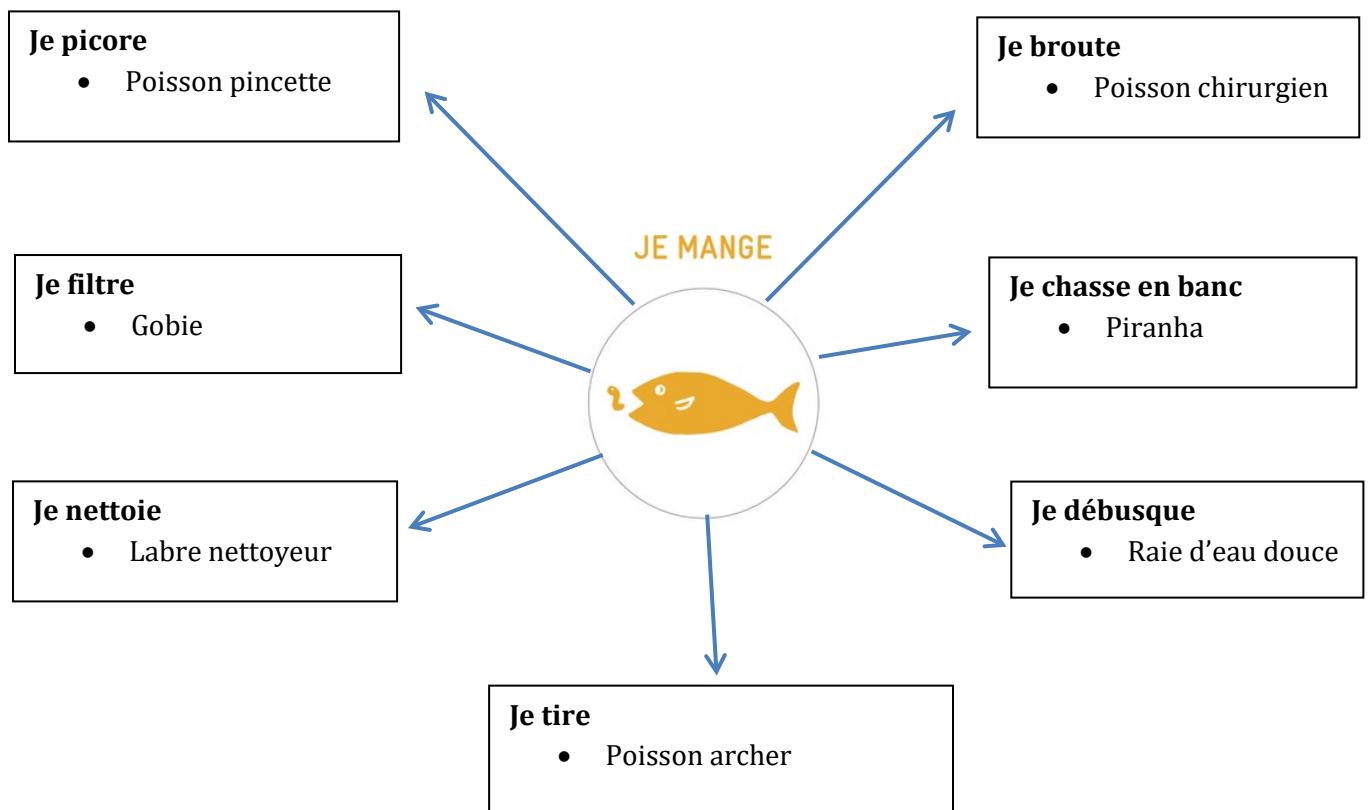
JE MANGE

**Je picore**
- Poisson pincette

**Je broute**
- Poisson chirurgien

**Je filtre**
- Gobie

**Je chasse en banc**
- Piranha

**Je nettoie**
- Labre nettoyeur

**Je débusque**
- Raie d'eau douce

**Je tire**
- Poisson archer